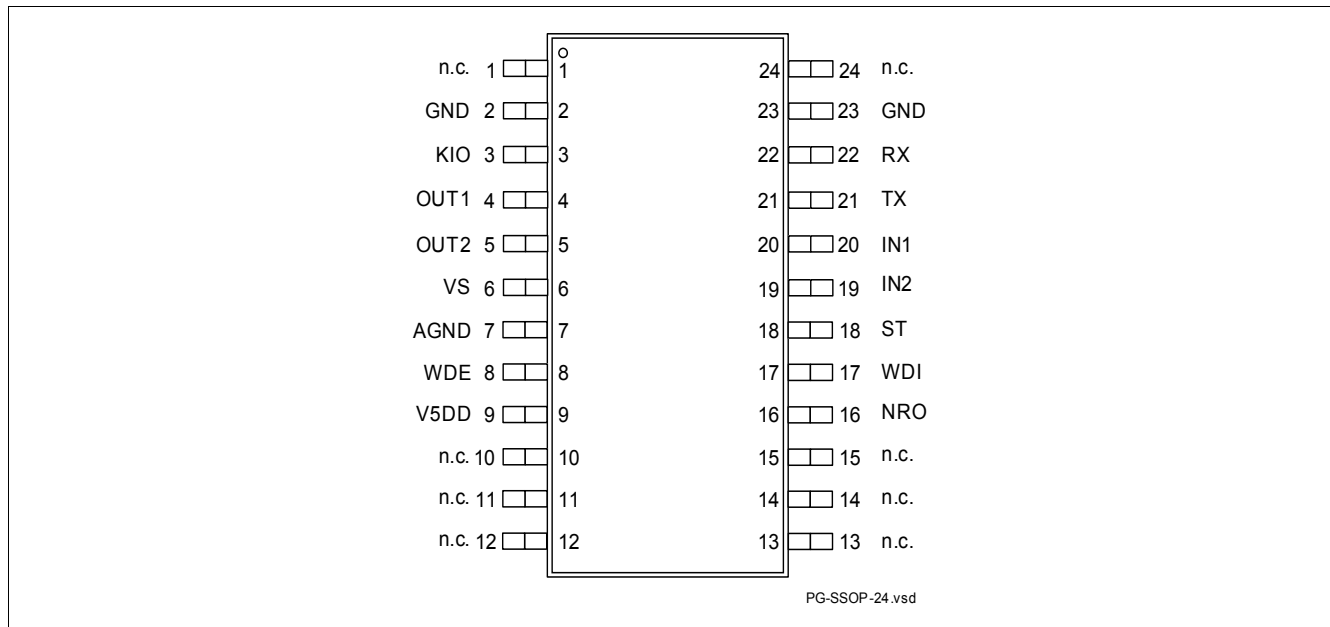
n.c. 1 1
GND 2 2
KIO 3 3
OUT1 4 4
OUT2 5 5
VS 6 6
AGND 7 7
WDE 8 8
V5DD 9 9
n.c. 10 10
n.c. 11 11
n.c. 12 12

24 24 n.c.
23 23 GND
22 22 RX
21 21 TX
20 20 IN1
19 19 IN2
18 18 ST
17 17 WDI
16 16 NRO
15 15 n.c.
14 14 n.c.
13 13 n.c.

PG-SSOP-24.vsd